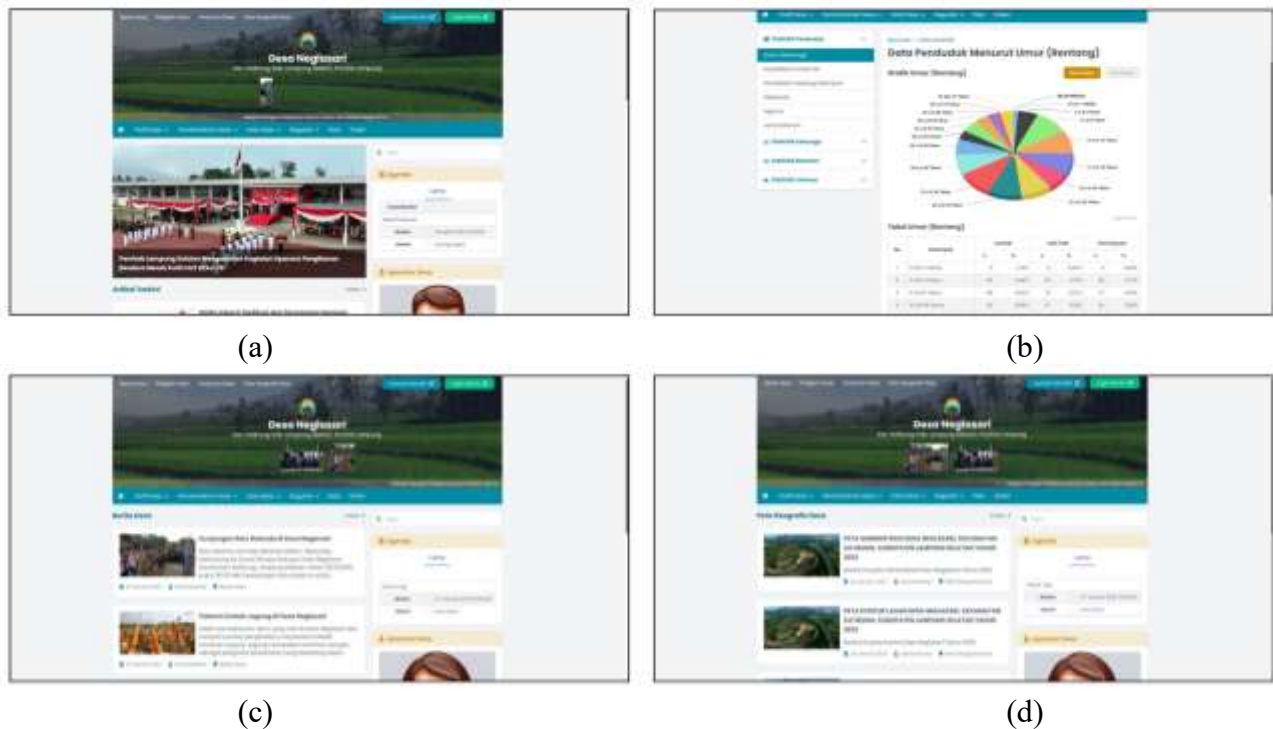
Desa Neglasari

Artikel Terkini

(a)

Data Penduduk Menurut Umur (Rentang)

Grafik Umur (Rentang)

Tabel Umur (Rentang)

(b)

Desa Neglasari

Berita Desa

(c)

Desa Neglasari

Peta Geografis Desa

(d)